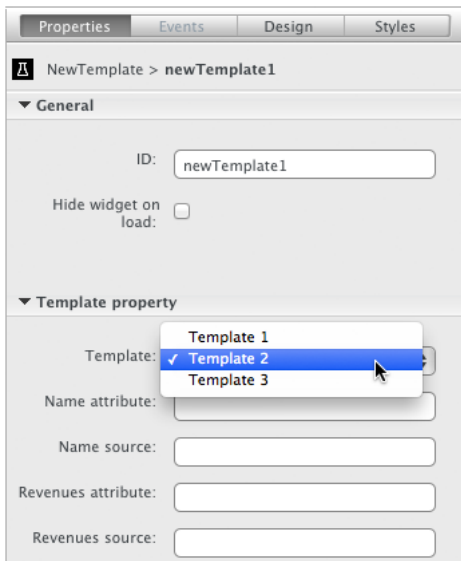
Properties | Events | Design | Styles

NewTemplate > newTemplate1

▼ General

ID: newTemplate1

Hide widget on load:

▼ Template property

Template:

Template 1
✓ Template 2
Template 3

Name attribute:

Name source:

Revenues attribute:

Revenues source: